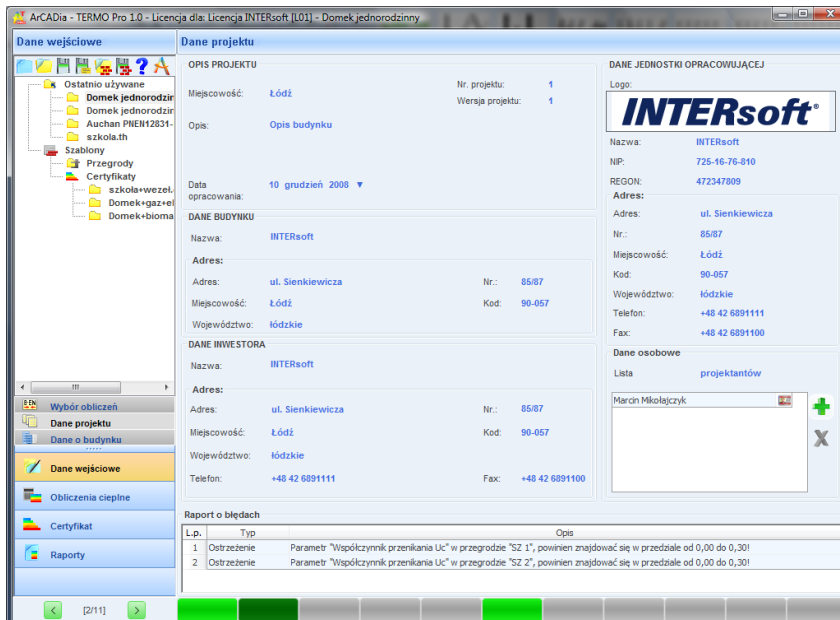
ArCADia - TERMO Pro 1.0 - Licencja dla: Licencja INTERsoft [L01] - Domek jednorodzinny

Dane wejściowe

Ostatnio używane
Domek jednorodzin
Domek jednorodzin
Auchan PNEN12831-
szkola.th
Szablony
Przegrody
Certyfikaty
szkola+wezeł
Domek+gaz+el
Domek+bioma

Wybór obliczeń
Dane projektu
Dane o budynku

Dane wejściowe
Obliczenia cieplne
Certyfikat
Raporty

[2/11]

Dane projektu

OPIS PROJEKTU
Miejscowość: Łódź
Nr. projektu: 1
Wersja projektu: 1
Opis: Opis budynku
Data opracowania: 10 grudzień 2008

DANE BUDYNKU
Nazwa: INTERsoft
Adres:
Adres: ul. Sienkiewicza
Nr.: 85/87
Miejscowość: Łódź
Kod: 90-057
Województwo: łódzkie

DANE INWESTORA
Nazwa: INTERsoft
Adres:
Adres: ul. Sienkiewicza
Nr.: 85/87
Miejscowość: Łódź
Kod: 90-057
Województwo: łódzkie
Telefon: +48 42 6891111
Fax: +48 42 6891100

DANE JEDNOSTKI OPRACOWUJĄCEJ
Logo:
INTERsoft®
Nazwa: INTERsoft
NIP: 725-16-76-810
REGON: 472347809
Adres:
Adres: ul. Sienkiewicza
Nr.: 85/87
Miejscowość: Łódź
Kod: 90-057
Województwo: łódzkie
Telefon: +48 42 6891111
Fax: +48 42 6891100

Dane osobowe
Lista projektantów
Marcin Mikołajczyk

Raport o błędach

| L.p. | Typ | Opis |
|---|---|---|
| 1 | Ostrzeżenie | Parametr "Współczynnik przenikania Uc" w przegrodzie "SZ 1", powinien znajdować się w przedziale od 0,00 do 0,30! |
| 2 | Ostrzeżenie | Parametr "Współczynnik przenikania Uc" w przegrodzie "SZ 2", powinien znajdować się w przedziale od 0,00 do 0,30! |